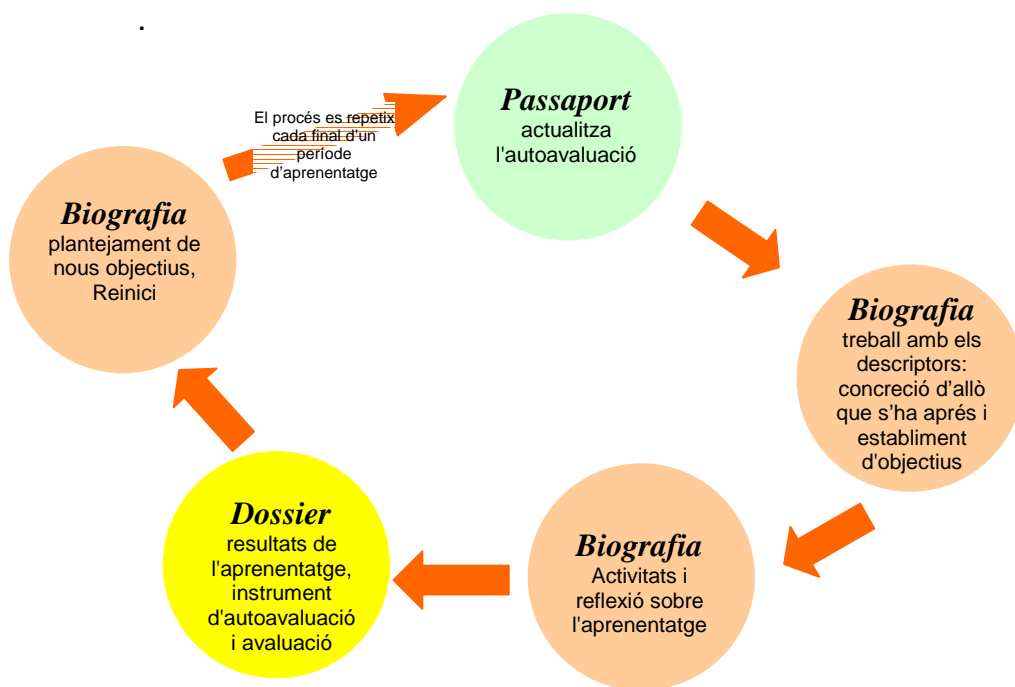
.

El procés es repetix cada final d'un període d'aprenentatge

Passaport
actualitza l'autoavaluació

Biografia
treball amb els descriptors: concreció d'allò que s'ha aprés i establiment d'objectius

Biografia
Activitats i reflexió sobre l'aprenentatge

Dossier
resultats de l'aprenentatge, instrument d'autoavaluació i avaluació

Biografia
plantejament de nous objectius, Reinici